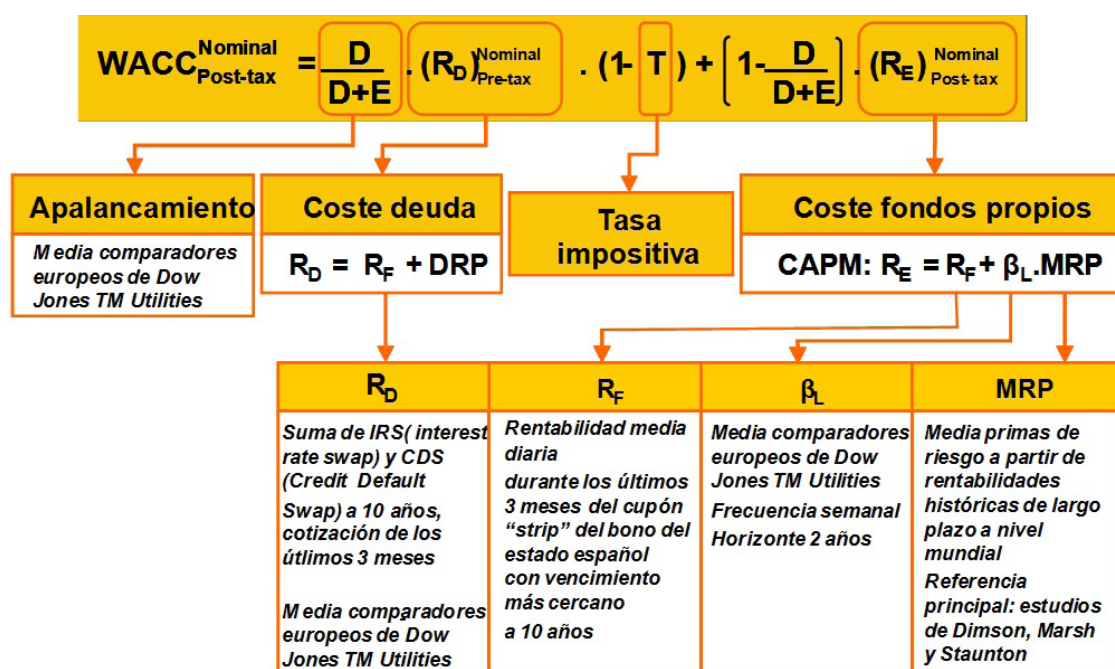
$WACC^{Nominal}_{Post\text{-}tax} = \frac{D}{D+E} . (R_D)^{Nominal}_{Pre\text{-}tax} . (1- T) + \left[1-\frac{D}{D+E}\right] . (R_E)^{Nominal}_{Post\text{-}tax}$

Apalancamiento

Media comparadores europeos de Dow Jones TM Utilities

Coste deuda

$R_D = R_F + DRP$

Tasa impositiva

Coste fondos propios

CAPM: $R_E = R_F + \beta_L.MRP$

| $R_D$ | $R_F$ | $\beta_L$ | MRP |
|---|---|---|---|
| Suma de IRS( interest rate swap) y CDS (Credit Default Swap) a 10 años, cotización de los útlimos 3 meses<br><br>Media comparadores europeos de Dow Jones TM Utilities | Rentabilidad media diaria durante los últimos 3 meses del cupón "strip" del bono del estado español con vencimiento más cercano a 10 años | Media comparadores europeos de Dow Jones TM Utilities<br>Frecuencia semanal<br>Horizonte 2 años | Media primas de riesgo a partir de rentabilidades históricas de largo plazo a nivel mundial<br>Referencia principal: estudios de Dimson, Marsh y Staunton |